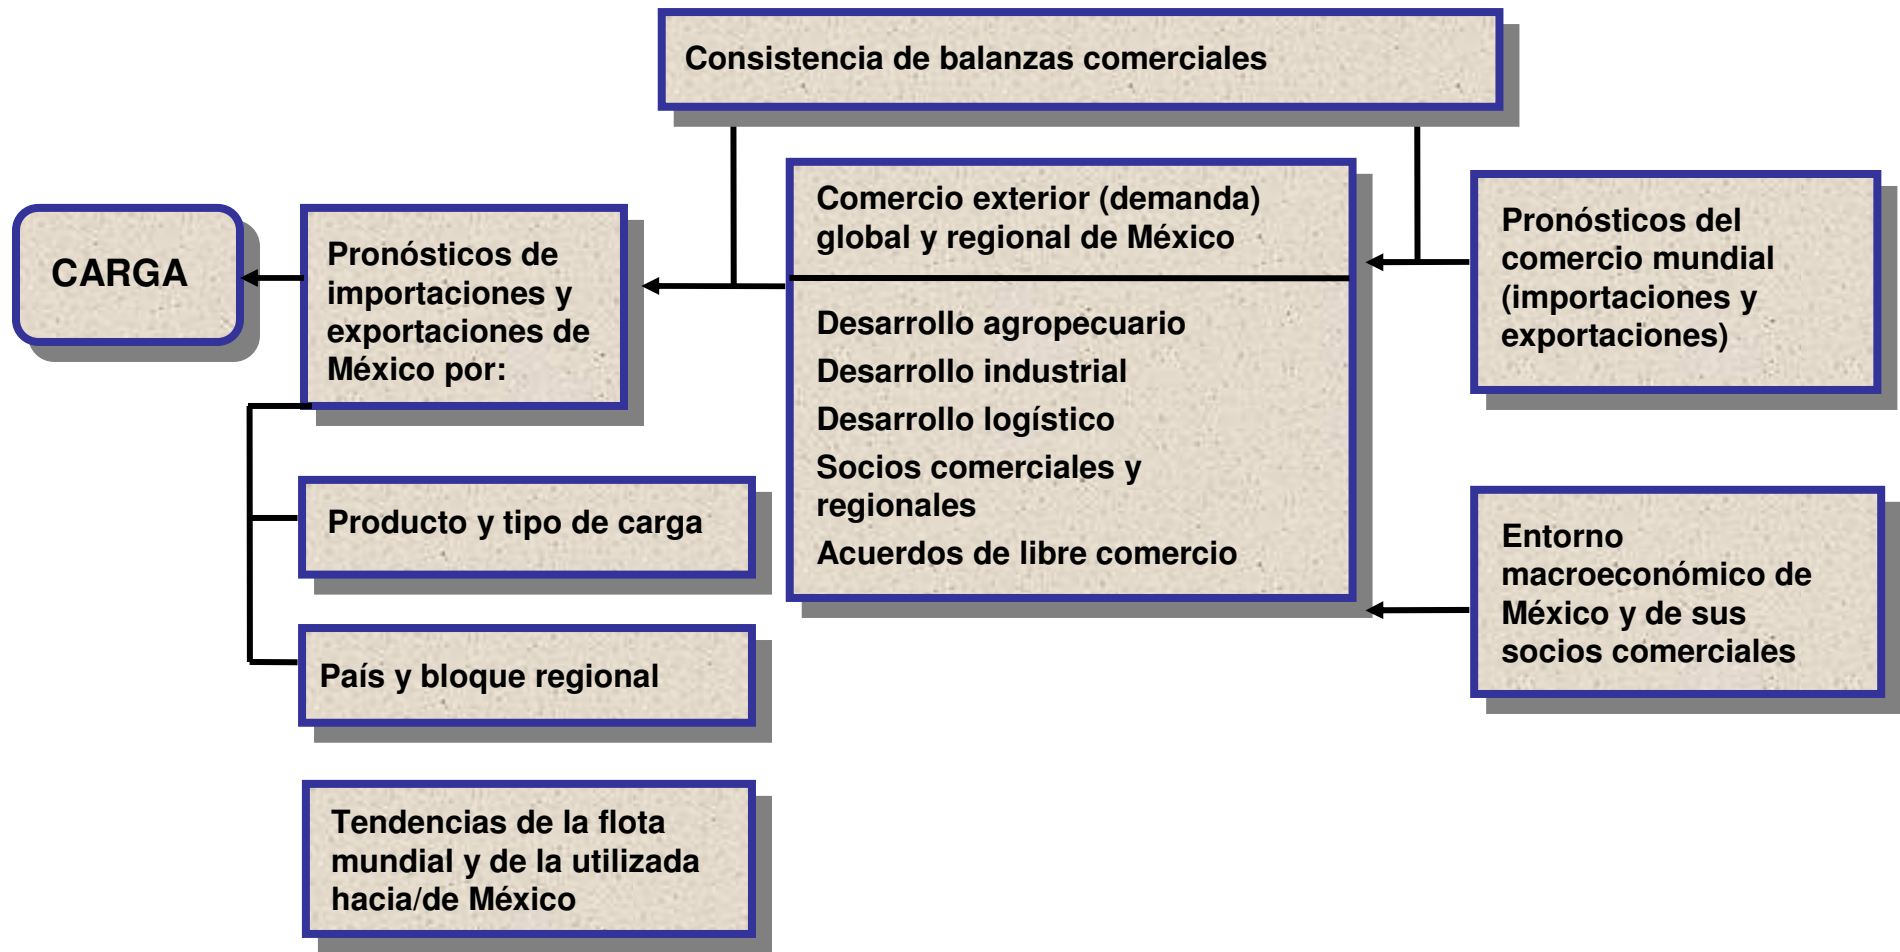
Consistencia de balanzas comerciales

CARGA

Pronósticos de importaciones y exportaciones de México por:

Comercio exterior (demanda) global y regional de México

Desarrollo agropecuario
Desarrollo industrial
Desarrollo logístico
Socios comerciales y regionales
Acuerdos de libre comercio

Pronósticos del comercio mundial (importaciones y exportaciones)

Producto y tipo de carga

País y bloque regional

Entorno macroeconómico de México y de sus socios comerciales

Tendencias de la flota mundial y de la utilizada hacia/de México